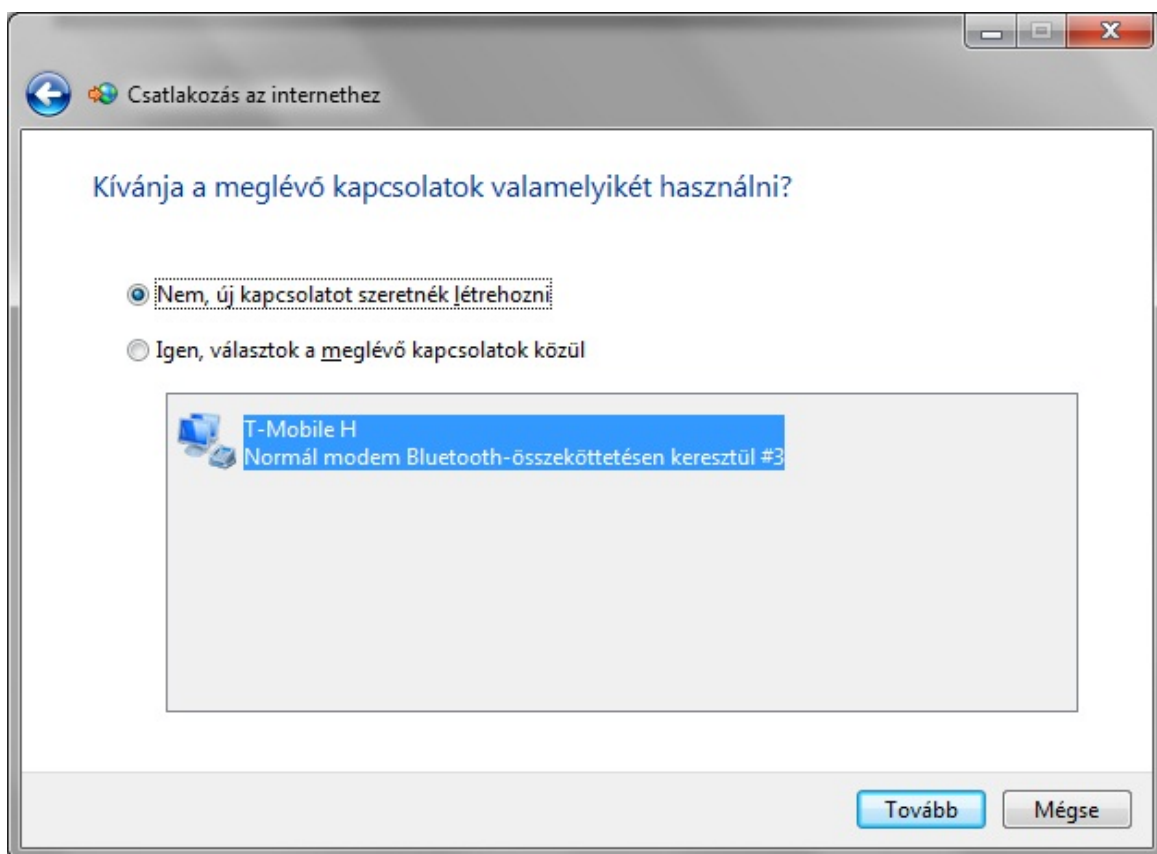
Csatlakozás az internethez

Kívánja a meglévő kapcsolatok valamelyikét használni?

Nem, új kapcsolatot szeretnék létrehozni

Igen, választok a meglévő kapcsolatok közül

T-Mobile H
Normál modem Bluetooth-összeköttetésen keresztül #3

Tovább Mégse